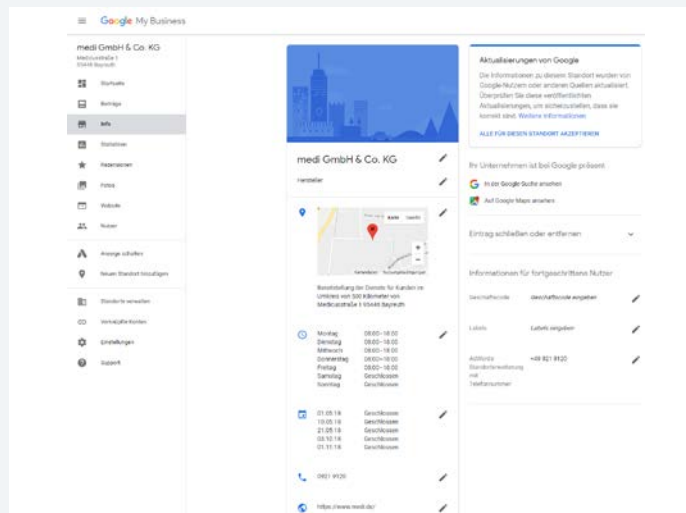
Google My Business

medi GmbH & Co. KG
Medicusstraße 1
95448 Bayreuth

Startseite
Beiträge
Info
Statistiken
Rezensionen
Fotos
Website
Nutzer

Anzeige schalten
Neuen Standort hinzufügen

Standorte verwalten
Verknüpfte Konten
Einstellungen
Support

medi GmbH & Co. KG

Hersteller

Karte Satellit

Kartendaten Nutzungsbedingungen

Bereitstellung der Dienste für Kunden im Umkreis von 500 Kilometer von Medicusstraße 1 95448 Bayreuth

| Montag | 08:00–18:00 |
|---|---|
| Dienstag | 08:00–18:00 |
| Mittwoch | 08:00–18:00 |
| Donnerstag | 08:00–18:00 |
| Freitag | 08:00–18:00 |
| Samstag | Geschlossen |
| Sonntag | Geschlossen |

| 01.05.18 | Geschlossen |
|---|---|
| 10.05.18 | Geschlossen |
| 21.05.18 | Geschlossen |
| 03.10.18 | Geschlossen |
| 01.11.18 | Geschlossen |

0921 9120

https://www.medi.de/

Aktualisierungen von Google

Die Informationen zu diesem Standort wurden von Google-Nutzern oder anderen Quellen aktualisiert. Überprüfen Sie diese veröffentlichten Aktualisierungen, um sicherzustellen, dass sie korrekt sind. Weitere Informationen

ALLE FÜR DIESEN STANDORT AKZEPTIEREN

Ihr Unternehmen ist bei Google präsent

In der Google-Suche ansehen

Auf Google Maps ansehen

Eintrag schließen oder entfernen

Informationen für fortgeschrittene Nutzer

Geschäftscode Geschäftscode angeben

Labels Labels angeben

AdWords-Standorterweiterung mit Telefonnummer +49 921 9120